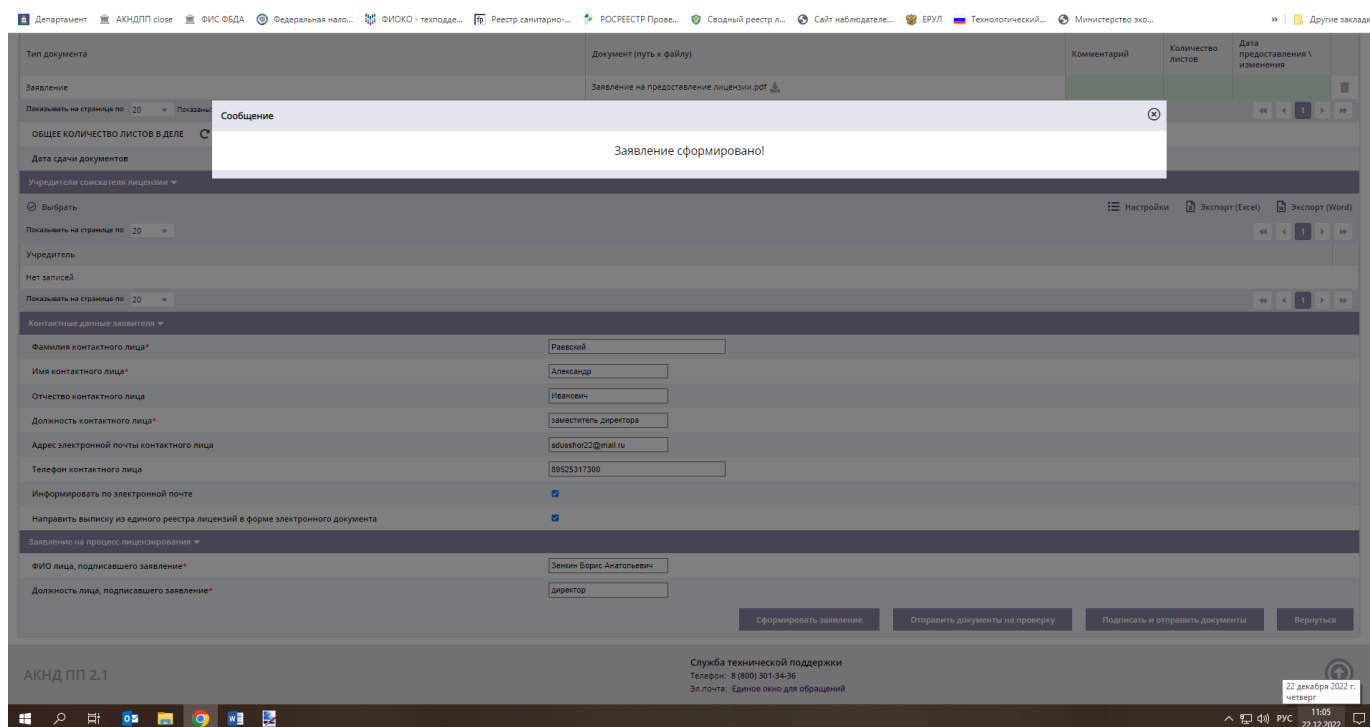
Департамент АКНДПП close ФИС ФБДА Федеральная нало... ФИОКО - техподде... Реестр санитарно-... РОСРЕЕСТР Прове... Сводный реестр л... Сайт наблюдателе... ЕРУЛ Технологический... Министерство эко... » Другие закладк

| Тип документа | Документ (путь к файлу) | Комментарий | Количество листов | Дата предоставления \ изменения |
|---|---|---|---|---|
| Заявление | Заявление на предоставление лицензии.pdf | | | |

Показывать на странице по 20 Показаны

ОБЩЕЕ КОЛИЧЕСТВО ЛИСТОВ В ДЕЛЕ

Дата сдачи документов

Сообщение

Заявление сформировано!

Учредители соискателя лицензии

Выбрать

Настройки Экспорт (Excel) Экспорт (Word)

Показывать на странице по 20

Учредитель

Нет записей

Показывать на странице по 20

Контактные данные заявителя

Фамилия контактного лица* Раевский

Имя контактного лица* Александр

Отчество контактного лица Иванович

Должность контактного лица* заместитель директора

Адрес электронной почты контактного лица sdusshor22@mail.ru

Телефон контактного лица 89525317300

Информировать по электронной почте

Направить выписку из единого реестра лицензий в форме электронного документа

Заявление на процесс лицензирования

ФИО лица, подписавшего заявление* Зенкин Борис Анатольевич

Должность лица, подписавшего заявление* директор

Сформировать заявление Отправить документы на проверку Подписать и отправить документы Вернуться

АКНД ПП 2.1

Служба технической поддержки
Телефон: 8 (800) 301-34-36
Эл.почта: Единое окно для обращений

22 декабря 2022 г.
четверг

РУС 11:05 22.12.2022